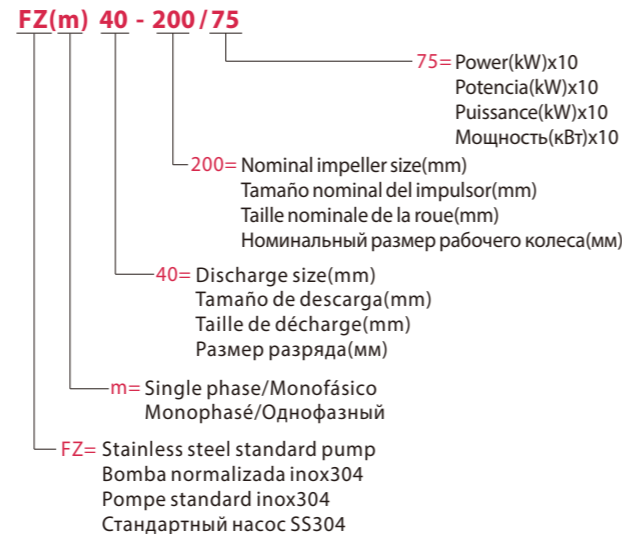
FZ(m) 40 - 200/75

75= Power(kW)x10
Potencia(kW)x10
Puissance(kW)x10
Мощность(кВт)x10

200= Nominal impeller size(mm)
Tamaño nominal del impulsor(mm)
Taille nominale de la roue(mm)
Номинальный размер рабочего колеса(мм)

40= Discharge size(mm)
Tamaño de descarga(mm)
Taille de décharge(mm)
Размер разряда(мм)

m= Single phase/Monofásico
Monophasé/Однофазный

FZ= Stainless steel standard pump
Bomba normalizada inox304
Pompe standard inox304
Стандартный насос SS304